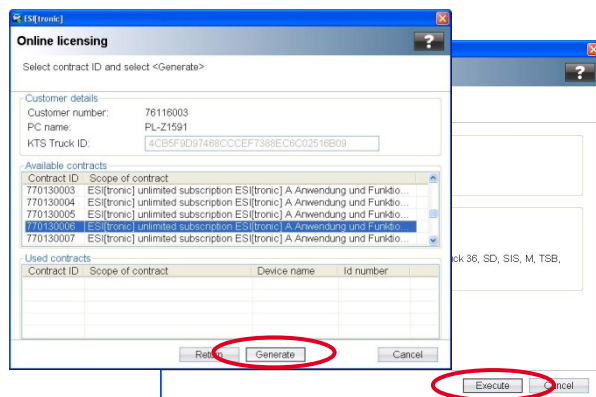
ESI[tronic]

Online licensing

Select contract ID and select <Generate>

Customer details

Customer number: 76116003

PC name: PL-Z1591

KTS Truck ID: 4CB5F9D97468CCCEF7388EC6C02518B09

Available contracts

| Contract ID | Scope of contract |
|---|---|
| 770130003 | ESI[tronic] unlimited subscription ESI[tronic] A Anwendung und Funktio... |
| 770130004 | ESI[tronic] unlimited subscription ESI[tronic] A Anwendung und Funktio... |
| 770130005 | ESI[tronic] unlimited subscription ESI[tronic] A Anwendung und Funktio... |
| 770130006 | ESI[tronic] unlimited subscription ESI[tronic] A Anwendung und Funktio... |
| 770130007 | ESI[tronic] unlimited subscription ESI[tronic] A Anwendung und Funktio... |

Used contracts

| Contract ID | Scope of contract | Device name | Id number |
|---|---|---|---|

Return Generate Cancel

ck 36, SD, SIS, M, TSB,

Execute Cancel